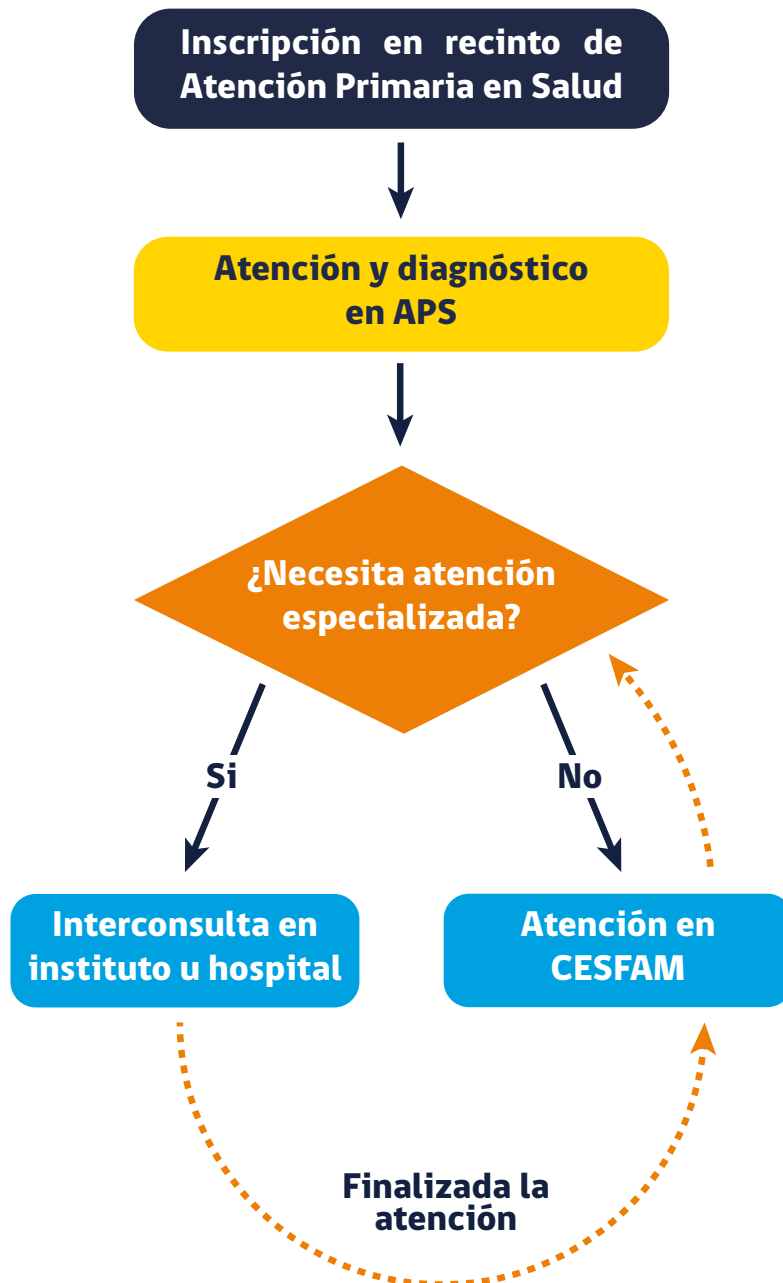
Inscripción en recinto de Atención Primaria en Salud

Atención y diagnóstico en APS

¿Necesita atención especializada?

Si

No

Interconsulta en instituto u hospital

Atención en CESFAM

Finalizada la atención